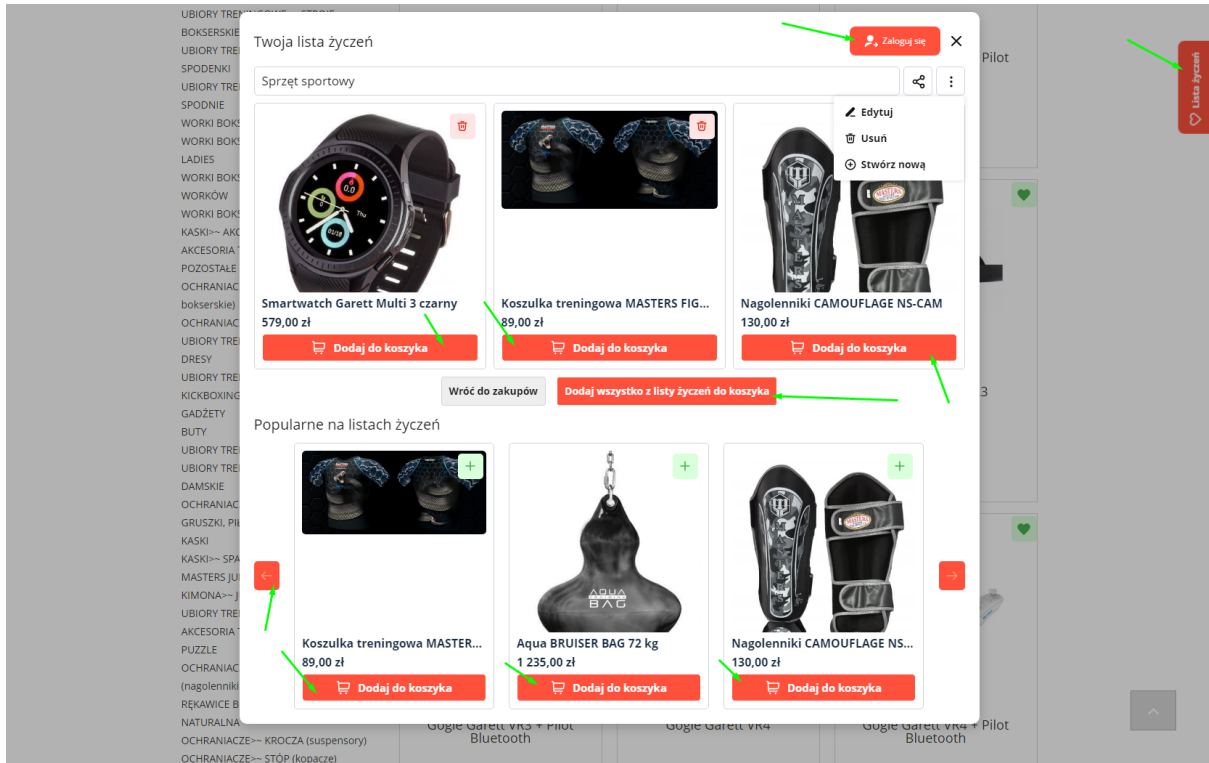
Twoja lista życzeń

Zaloguj się

Sprzęt sportowy

Edytuj
Usuń
Stwórz nową

Smartwatch Garett Multi 3 czarny
579,00 zł
Dodaj do koszyka

Koszulka treningowa MASTERS FIG...
89,00 zł
Dodaj do koszyka

Nagolenniki CAMOUFLAGE NS-CAM
130,00 zł
Dodaj do koszyka

Wróć do zakupów
Dodaj wszystko z listy życzeń do koszyka

Popularne na listach życzeń

Koszulka treningowa MASTER...
89,00 zł
Dodaj do koszyka

Aqua BRUISER BAG 72 kg
1 235,00 zł
Dodaj do koszyka

Nagolenniki CAMOUFLAGE NS...
130,00 zł
Dodaj do koszyka

Lista życzeń

UBIORY TRENINGOWE
BOKSERSKIE
UBIORY TRE
SPODENKI
UBIORY TRE
SPODNIE
WORKI BOKS
WORKI BOKS
LADIES
WORKI BOKS
WORKÓW
WORKI BOKS
KASKI>~ AKC
AKCESORIA
POZOSTAŁE
OCHRANIAC
bokserskie)
OCHRANIAC
UBIORY TRE
DRESY
UBIORY TRE
KICKBOXING
GADŻETY
BUTY
UBIORY TRE
UBIORY TRE
DAMSKIE
OCHRANIAC
GRUSZKI, PI
KASKI
KASKI>~ SPA
MASTERS JU
KIMONA>~ J
UBIORY TRE
AKCESORIA
PUZZLE
OCHRANIAC
(nagolenniki
RĘKAWICE B
NATURALNA
OCHRANIACZE>~ KROCZA (suspensory)
OCHRANIACZE>~ STÓP (kopacze)

Pilot
3
Gogle Garett VR3 + Pilot Bluetooth
Gogle Garett VR4
Gogle Garett VR4 + Pilot Bluetooth